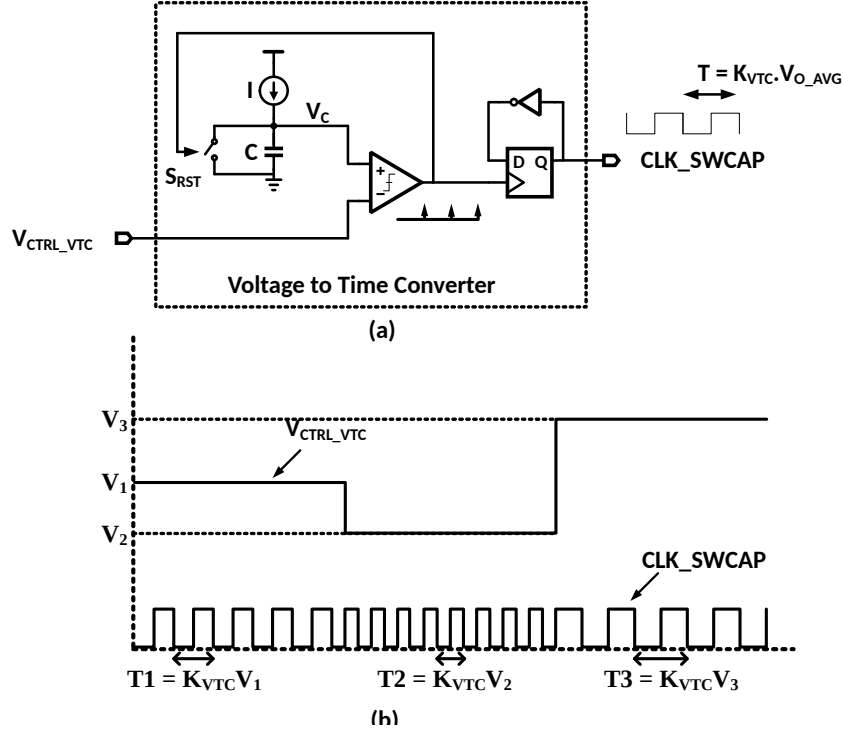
$T = K_{VTC}.V_{O\_AVG}$

I

$V_C$

C

$S_{RST}$

+

−

D Q

CLK_SWCAP

$V_{CTRL\_VTC}$

Voltage to Time Converter

(a)

$V_3$

$V_{CTRL\_VTC}$

$V_1$

$V_2$

CLK_SWCAP

$T1 = K_{VTC}V_1$

$T2 = K_{VTC}V_2$

$T3 = K_{VTC}V_3$

(b)